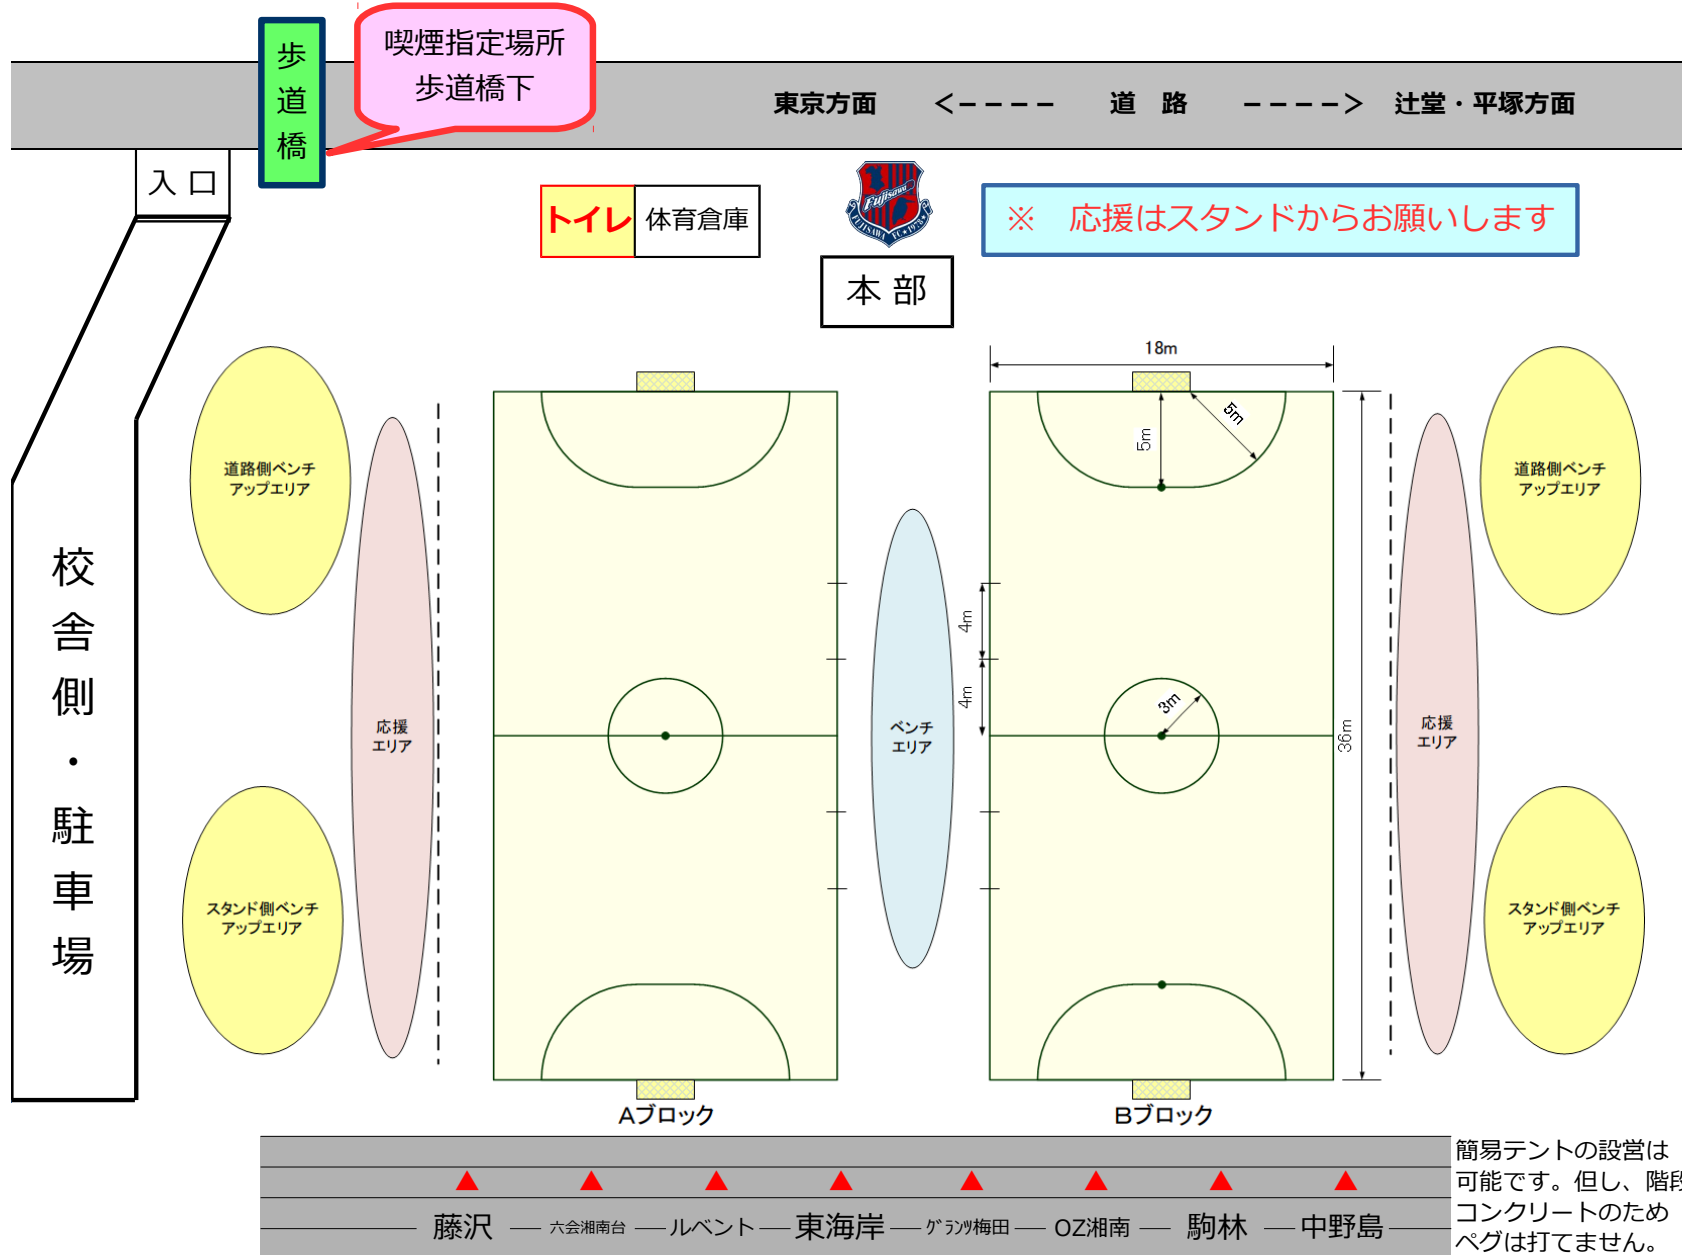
歩道橋

喫煙指定場所
歩道橋下

東京方面 <－－－－ 道 路 －－－－> 辻堂・平塚方面

入口

トイレ 体育倉庫

Fujisawa FUJISAWA FC 1975

本部

※ 応援はスタンドからお願いします

校舎側・駐車場

道路側ベンチ
アップエリア

スタンド側ベンチ
アップエリア

応援
エリア

ベンチ
エリア

18m

5m

5m

4m

4m

3m

36m

応援
エリア

道路側ベンチ
アップエリア

スタンド側ベンチ
アップエリア

Aブロック

Bブロック

藤沢 六会湘南台 ルベント 東海岸 ｸﾞﾗﾝﾂ梅田 OZ湘南 駒林 中野島

簡易テントの設営は可能です。但し、階段コンクリートのためペグは打てません。